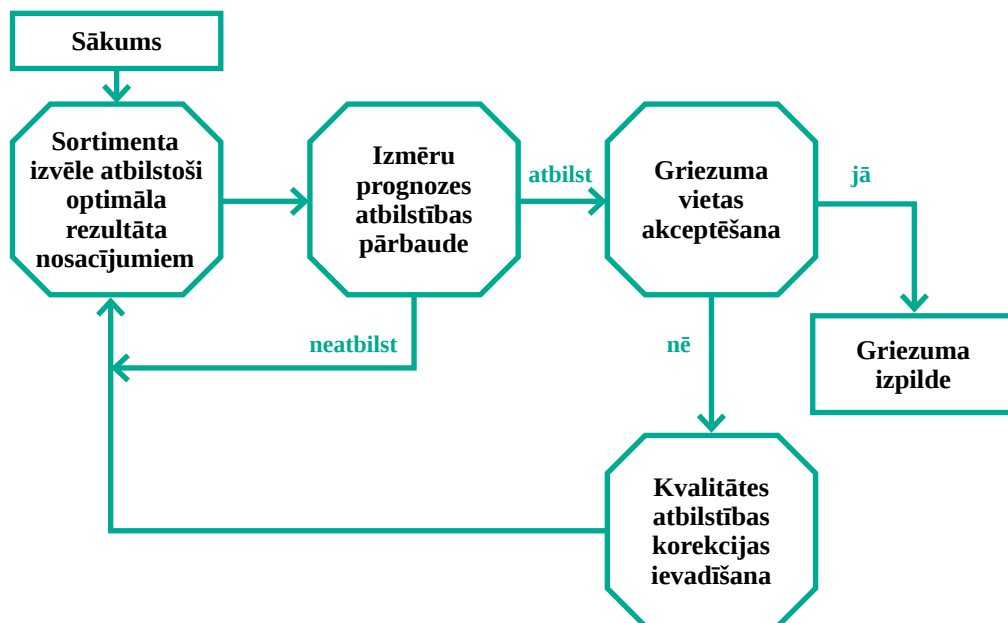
Sākums

Sortimenta izvēle atbilstoši optimāla rezultāta nosacījumiem

Izmēru prognozes atbilstības pārbaude

atbilst

Griezuma vietas akceptēšana

jā

Griezuma izpilde

neatbilst

nē

Kvalitātes atbilstības korekcijas ievadīšana